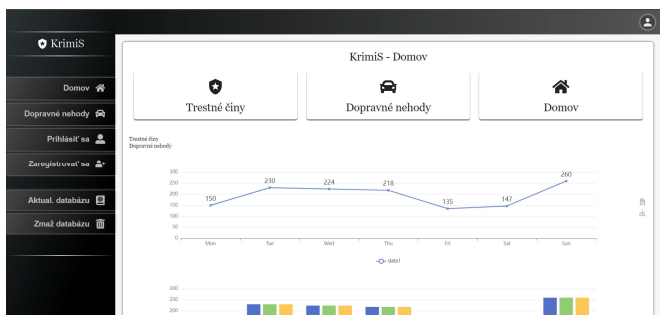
KrimiS

Domov

Dopravné nehody

Prihlásiť sa

Zaregistrovať sa

Aktual. databázu

Zmaž databázu

KrimiS - Domov

Trestné činy

Dopravné nehody

Domov

Trestné činy
Dopravné nehody

300
250
200
150
100
50
0

150
230
224
218
135
147
260

Mon
Tue
Wed
Thu
Fri
Sat
Sun

data1

300
250
200